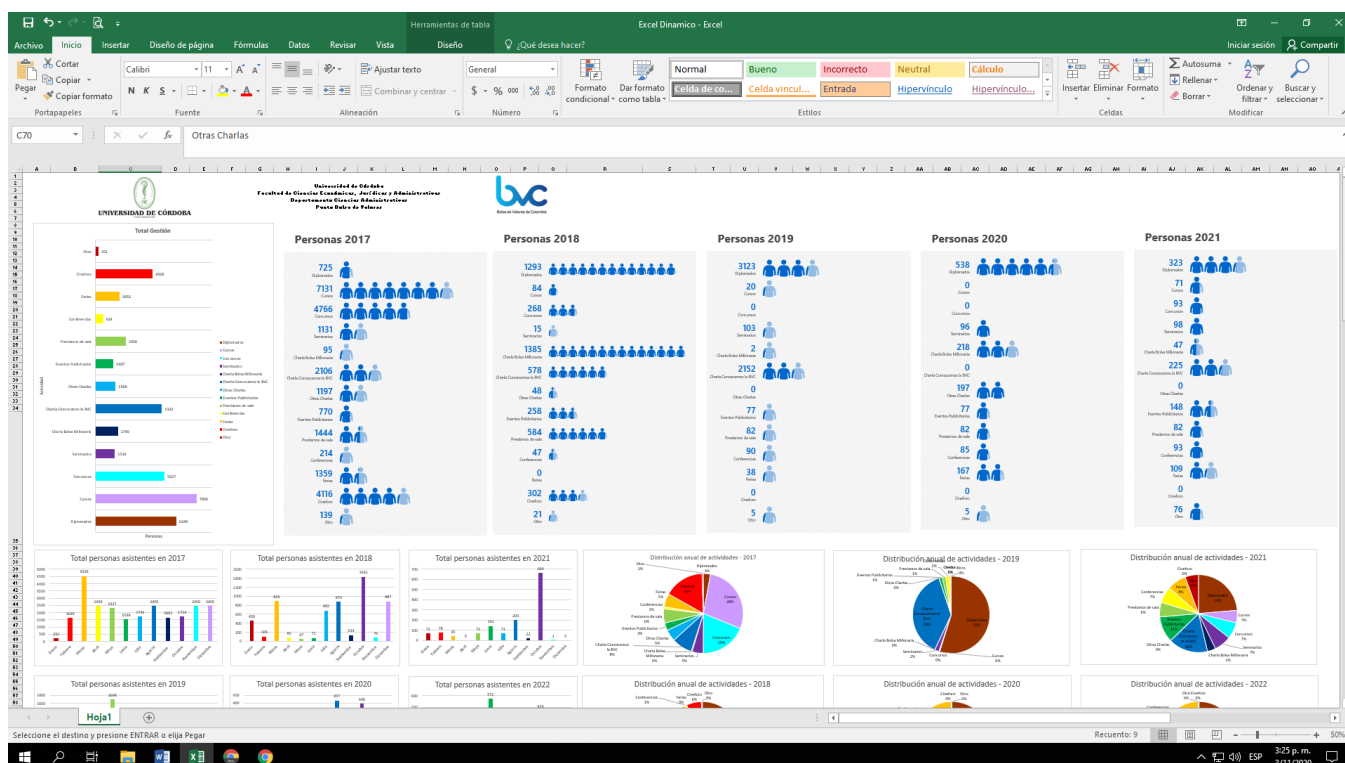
Herramientas de tabla Excel Dinamico - Excel
Archivo Inicio Insertar Diseño de página Fórmulas Datos Revisar Vista Diseño ¿Qué desea hacer? Iniciar sesión Compartir
Pegar Cortar Copiar Copiar formato Portapapeles
Calibri 11 N K S Fuente
Ajustar texto Combinar y centrar Alineación
General $ % 000 Número
Formato condicional Dar formato como tabla
Normal Bueno Incorrecto Neutral Cálculo Celda de co... Celda vincul... Entrada Hipervínculo Hipervínculo... Estilos
Insertar Eliminar Formato Celdas
Autosuma Rellenar Borrar Ordenar y filtrar Buscar y seleccionar Modificar
C70 Otras Charlas

UNIVERSIDAD DE CÓRDOBA
Universidad de Córdoba
Facultad de Ciencias Económicas, Jurídicas y Administrativas
Departamento Ciencias Administrativas
Punto Bolsa de Valores
bvc Bolsa de Valores de Colombia

Total Gestión
Otro 231
Cineforo 2658
Ferias 1602
Conferencias 614
Prestamo de sala 2006
Eventos Publicitarios 1407
Otras Charlas 1568
Charla Concusrarme la BVC 5161
Charla Bolsa Millonaria 2780
Seminarios 1514
Concursos 5527
Cursos 7806
Diplomados 6280
Actividad
Personas

Personas 2017
725 Diplomados
7131 Cursos
4766 Concursos
1131 Seminarios
95 Charla Bolsa Millonaria
2106 Charla Concusrarme la BVC
1197 Otras Charlas
770 Eventos Publicitarios
1444 Prestamo de sala
214 Conferencias
1359 Ferias
4116 Cineforo
139 Otro

Personas 2018
1293 Diplomados
84 Cursos
268 Concursos
15 Seminarios
1385 Charla Bolsa Millonaria
578 Charla Concusrarme la BVC
48 Otras Charlas
258 Eventos Publicitarios
584 Prestamo de sala
47 Conferencias
0 Ferias
302 Cineforo
21 Otro

Personas 2019
3123 Diplomados
20 Cursos
0 Concursos
103 Seminarios
2 Charla Bolsa Millonaria
2152 Charla Concusrarme la BVC
0 Otras Charlas
77 Eventos Publicitarios
82 Prestamo de sala
90 Conferencias
38 Ferias
0 Cineforo
5 Otro

Personas 2020
538 Diplomados
0 Cursos
0 Concursos
96 Seminarios
218 Charla Bolsa Millonaria
0 Charla Concusrarme la BVC
197 Otras Charlas
77 Eventos Publicitarios
82 Prestamo de sala
85 Conferencias
167 Ferias
0 Cineforo
5 Otro

Personas 2021
323 Diplomados
71 Cursos
93 Concursos
98 Seminarios
47 Charla Bolsa Millonaria
225 Charla Concusrarme la BVC
0 Otras Charlas
148 Eventos Publicitarios
82 Prestamo de sala
93 Conferencias
109 Ferias
0 Cineforo
76 Otro

Total personas asistentes en 2017
Total personas asistentes en 2018
Total personas asistentes en 2021
Distribución anual de actividades - 2017
Distribución anual de actividades - 2019
Distribución anual de actividades - 2021
Total personas asistentes en 2019
Total personas asistentes en 2020
Total personas asistentes en 2022
Distribución anual de actividades - 2018
Distribución anual de actividades - 2020
Distribución anual de actividades - 2022

Hoja1
Seleccione el destino y presione ENTRAR o elija Pegar
Recuento: 9 50%
ESP 3:25 p. m.